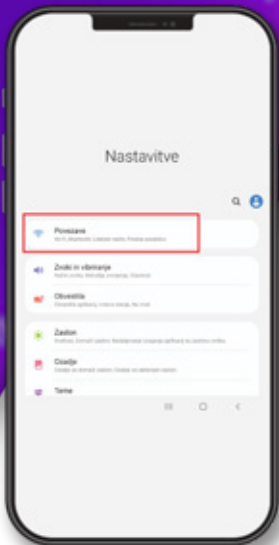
Nastavitve

Povezave
Wi-Fi, Bluetooth, Letalski način, Poraba podatkov

Zvoki in vibriranje
Način zvoka, Melodija zvonjenja, Glasnost

Obvestila
Obvestila aplikacij, Vrstica stanja, Ne moti

Zaslon
Svetlost, Domači zaslon, Modri filter

Ozadje
Ozadja za domači zaslon, Zaklenjen zaslon

Teme